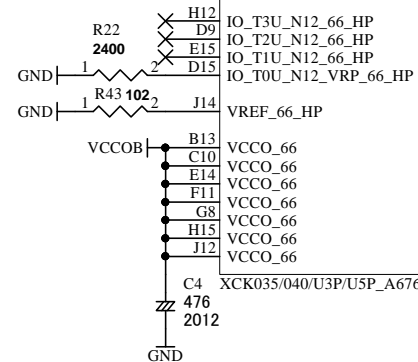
R22
2400
H12 IO_T3U_N12_66_HP
D9 IO_T2U_N12_66_HP
E15 IO_T1U_N12_66_HP
GND 1 2 D15 IO_T0U_N12_VRP_66_HP
GND 1 R43 102 2 J14 VREF_66_HP
VCCOB B13 VCCO_66
C10 VCCO_66
E14 VCCO_66
F11 VCCO_66
G8 VCCO_66
H15 VCCO_66
J12 VCCO_66
C4 XCK035/040/U3P/U5P_A676
476
2012
GND